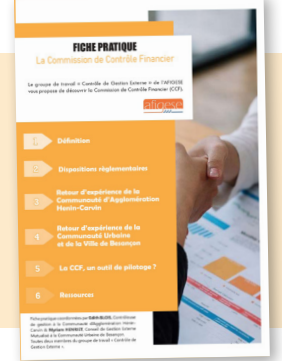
FICHE PRATIQUE
La Commission de Contrôle Financier

Le groupe de travail « Contrôle de Gestion Externe » de l'AFIGESE vous propose de découvrir la Commission de Contrôle Financier (CCF).

afigese

1 Définition

2 Dispositions réglementaires

3 Retour d'expérience de la Communauté d'Agglomération Henin-Carvin

4 Retour d'expérience de la Communauté Urbaine et de la Ville de Besançon

5 La CCF, un outil de pilotage ?

6 Ressources

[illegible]